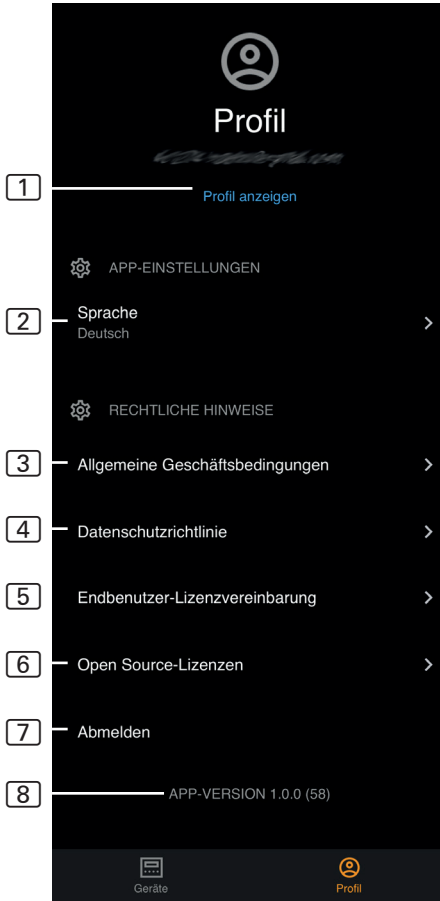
Profil

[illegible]

1

Profil anzeigen

APP-EINSTELLUNGEN

2

Sprache
Deutsch

RECHTLICHE HINWEISE

3

Allgemeine Geschäftsbedingungen

4

Datenschutzrichtlinie

5

Endbenutzer-Lizenzvereinbarung

6

Open Source-Lizenzen

7

Abmelden

8

APP-VERSION 1.0.0 (58)

Geräte

Profil